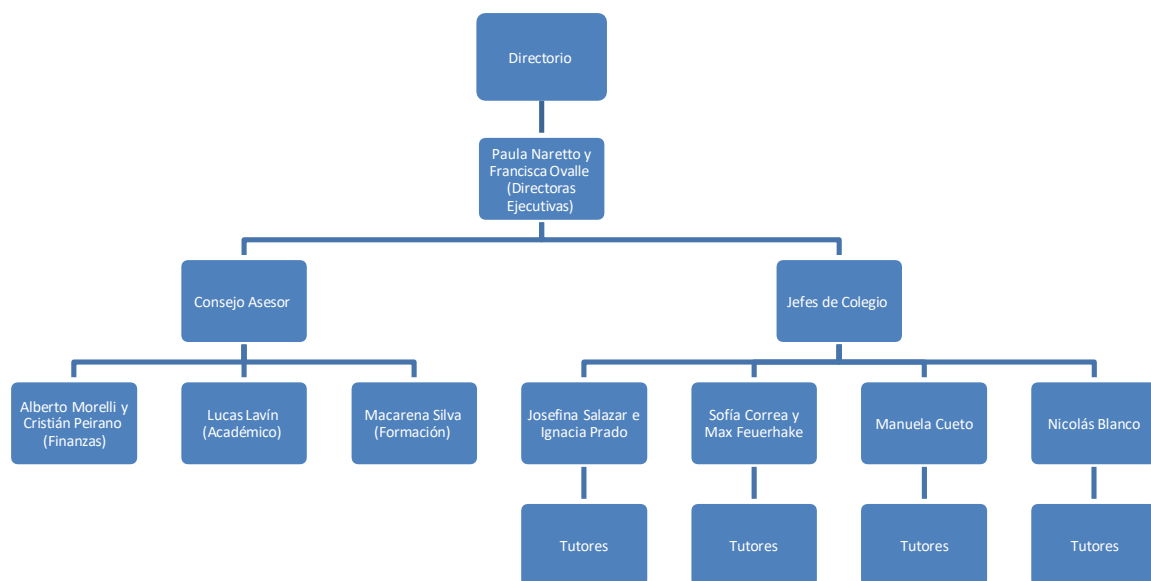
Directorio

Paula Naretto y Francisca Ovalle (Directoras Ejecutivas)

Consejo Asesor

Jefes de Colegio

Alberto Morelli y Cristián Peirano (Finanzas)

Lucas Lavín (Académico)

Macarena Silva (Formación)

Josefina Salazar e Ignacia Prado

Sofía Correa y Max Feuerhake

Manuela Cueto

Nicolás Blanco

Tutores

Tutores

Tutores

Tutores